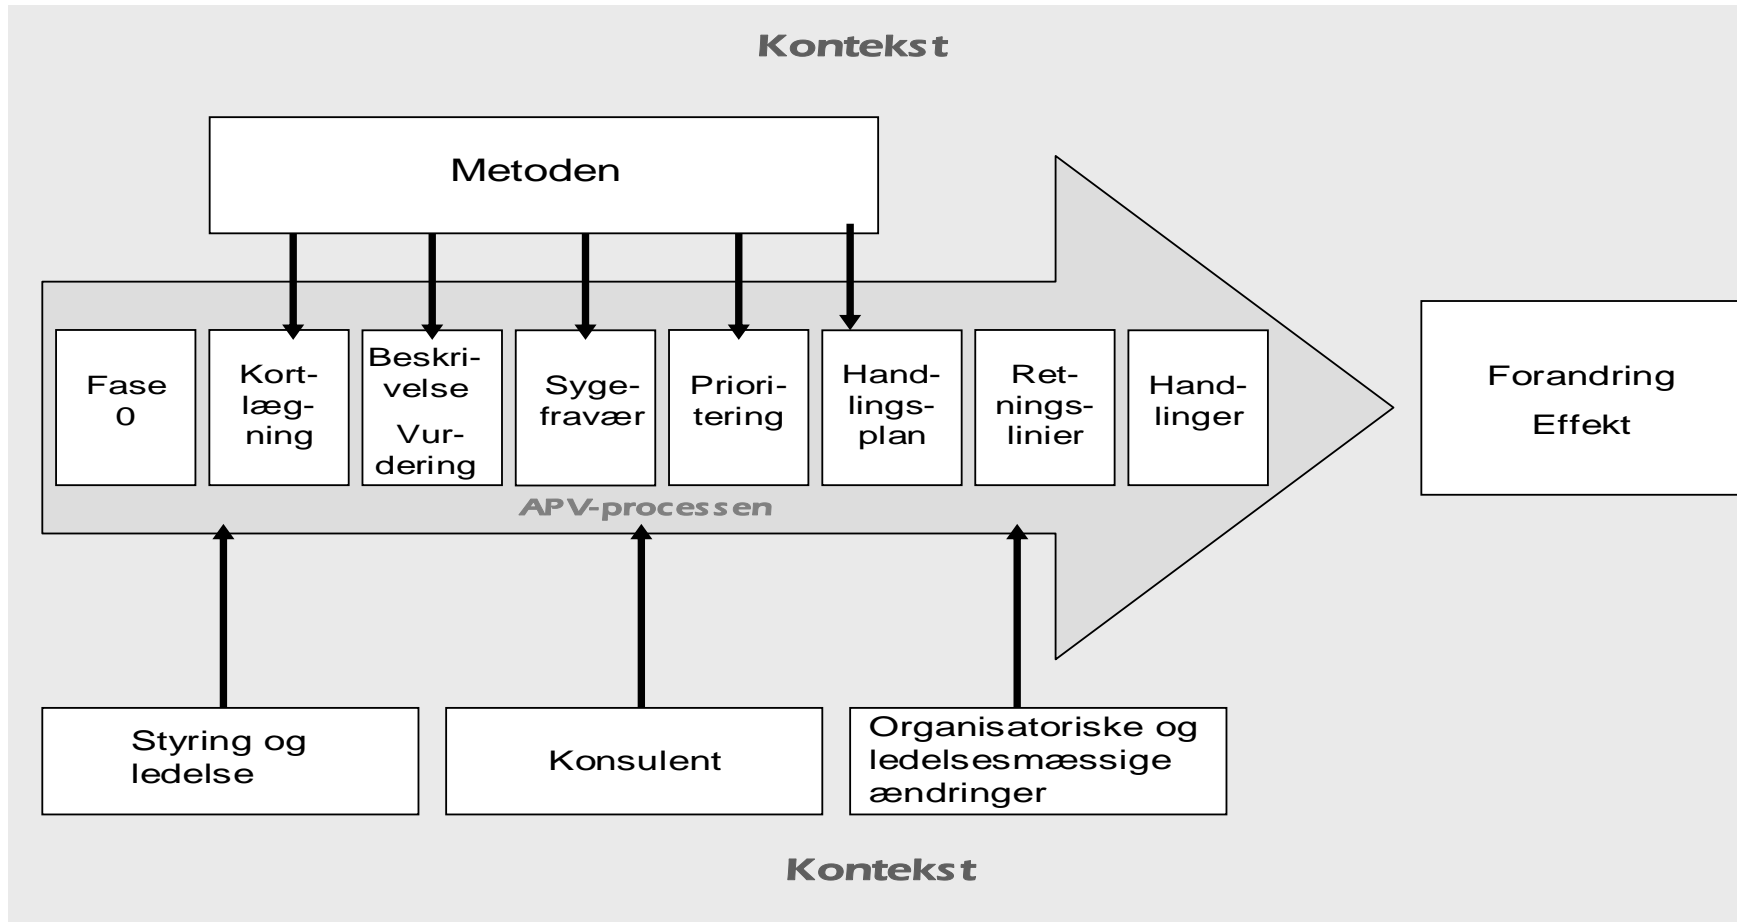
Kontekst

Metoden

Fase 0

Kortlægning

Beskrivelse

Vurdering

Sygefravær

Prioritering

Handlingsplan

Retningslinier

Handlinger

APV-processen

Forandring
Effekt

Styring og ledelse

Konsulent

Organisatoriske og ledelsesmæssige ændringer

Kontekst